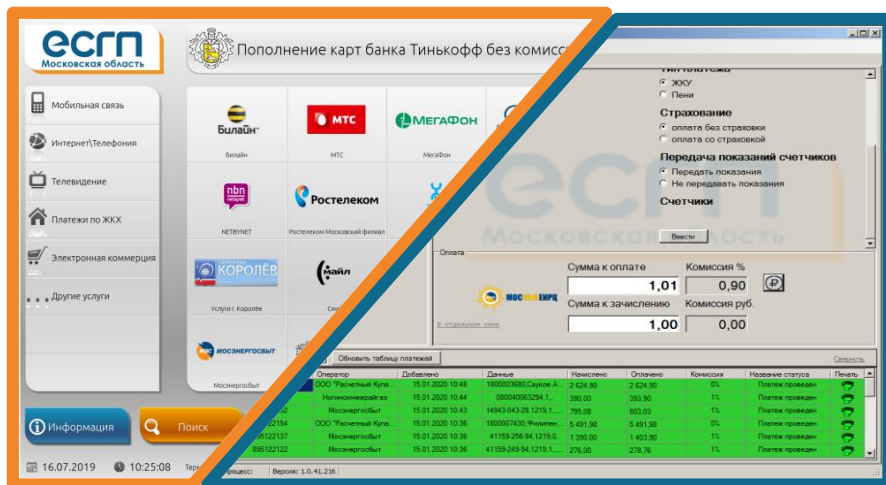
есгп
Московская область

Пополнение карт банка Тинькофф без комисс

Мобильная связь
Интернет\Телефония
Телевидение
Платежи по ЖКХ
Электронная коммерция
Другие услуги

Билайн
Билайн
МТС
МТС
МегаФон
МегаФон
nbn
NETBYNET
Ростелеком
Ростелеком Московский филиал
КОРОЛЁВ
Услуги г. Королёв
Майл
МОСЭНЕРГОСБЫТ
Мосэнергосбыт

Информация
Поиск

16.07.2019
10:25:08

ЖКУ
Пени
Страхование
оплата без страховки
оплата со страховкой
Передача показаний счетчиков
Передать показания
Не передавать показания
Счетчики
Ввести

Оплата
Сумма к оплате
Комиссия %
1,01
0,90
Сумма к зачислению
Комиссия руб
1,00
0,00

Обновить таблицу платежей

| Оператор | Добавлено | Данные | Начислено | Оплачено | Комиссия | Название статуса | Печать |
|---|---|---|---|---|---|---|---|
| ООО "Расчетный Кула... | 15.01.2020 10:48 | 1800003680,Сауков А... | 2 624,90 | 2 624,90 | 0% | Платеж проведен | |
| Ногинскмежрайгаз | 15.01.2020 10:44 | 080040063294,1... | 390,00 | 393,90 | 1% | Платеж проведен | |
| Мосэнергосбыт | 15.01.2020 10:38 | 14943-043-28,1219,1... | 795,08 | 803,03 | 1% | Платеж проведен | |
| ООО "Расчетный Кула... | 15.01.2020 10:36 | 1800007430,Филипен... | 5 491,98 | 5 491,98 | 0% | Платеж проведен | |
| Мосэнергосбыт | 15.01.2020 10:36 | 41159-256-94,1219,0... | 1 390,00 | 1 403,90 | 1% | Платеж проведен | |
| Мосэнергосбыт | 15.01.2020 10:36 | 41159-249-94,1219,1... | 276,00 | 278,76 | 1% | Платеж проведен | |

Версия: 1.0.41.216